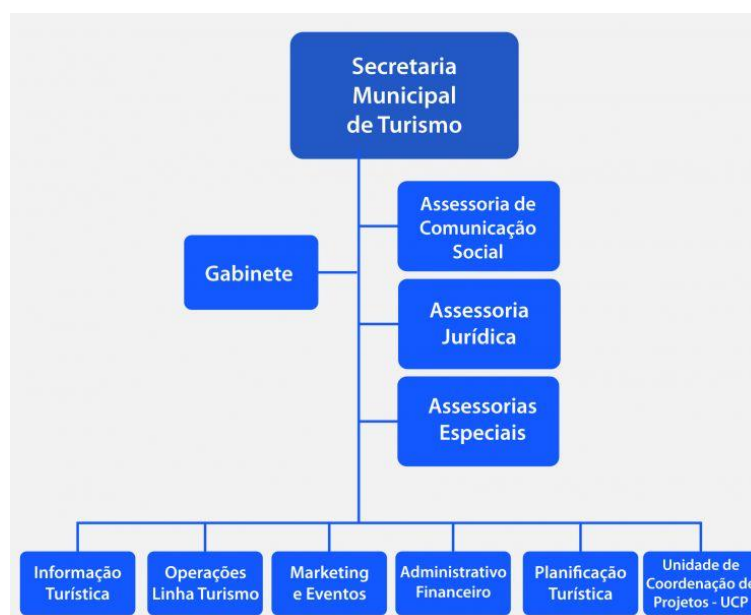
Secretaria Municipal de Turismo

Assessoria de Comunicação Social

Gabinete

Assessoria Jurídica

Assessorias Especiais

Informação Turística

Operações Linha Turismo

Marketing e Eventos

Administrativo Financeiro

Planificação Turística

Unidade de Coordenação de Projetos - UCP